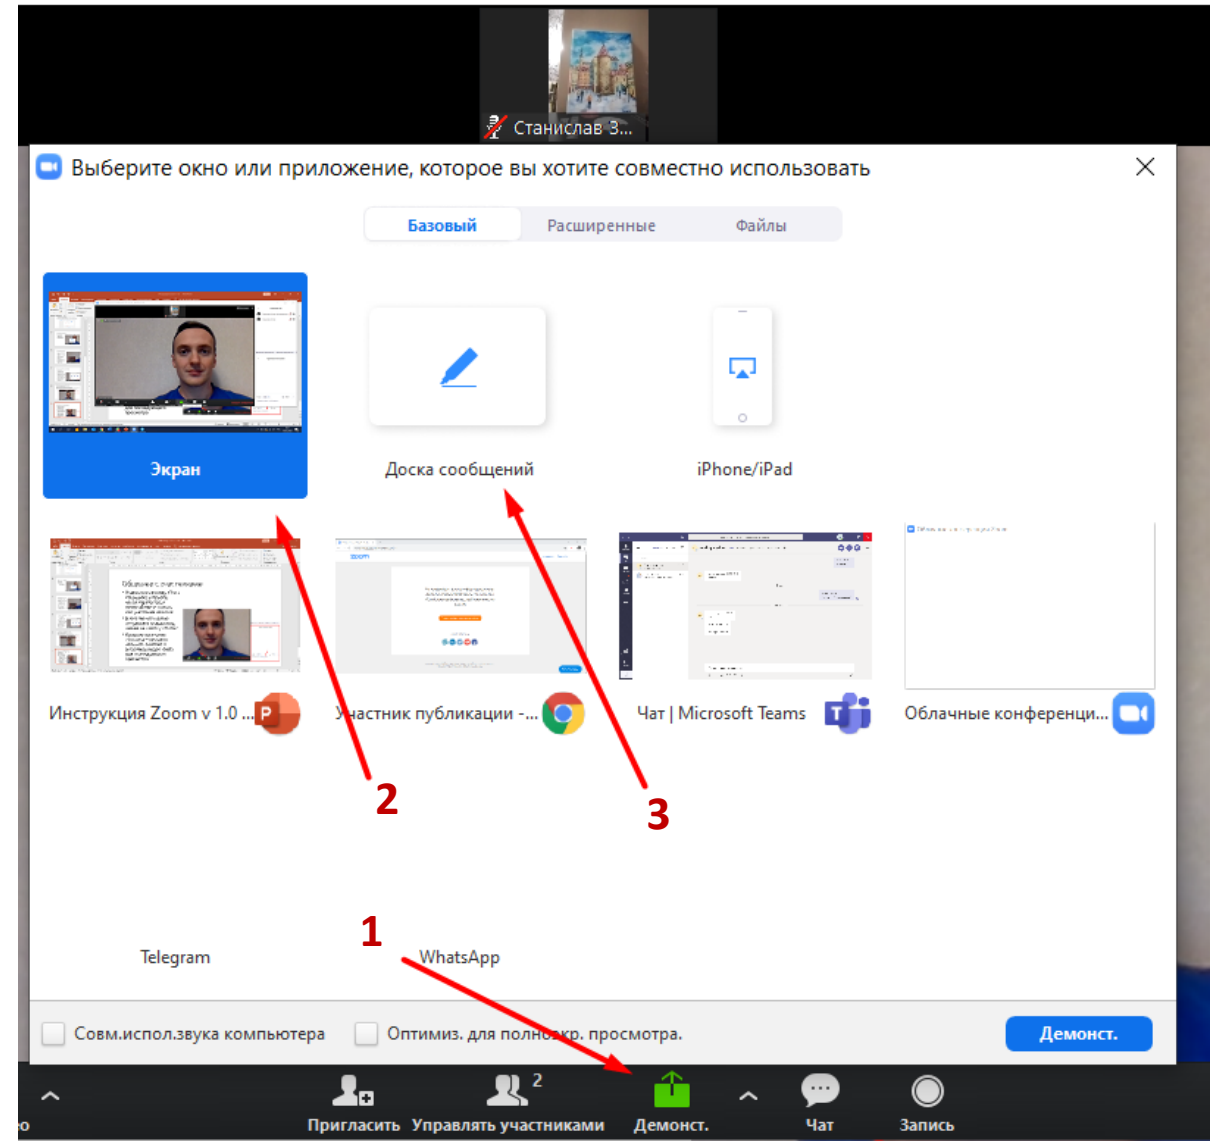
Станислав З...

Выберите окно или приложение, которое вы хотите совместно использовать

Базовый Расширенные Файлы

Экран

Доска сообщений

iPhone/iPad

Инструкция Zoom v 1.0 ...

Участник публикации -...

Чат | Microsoft Teams

Облачные конференци...

2

3

1

Telegram

WhatsApp

Совм.испол.звука компьютера

Оптимиз. для полноэкр. просмотра.

Демонст.

Пригласить

Управлять участниками 2

Демонст.

Чат

Запись